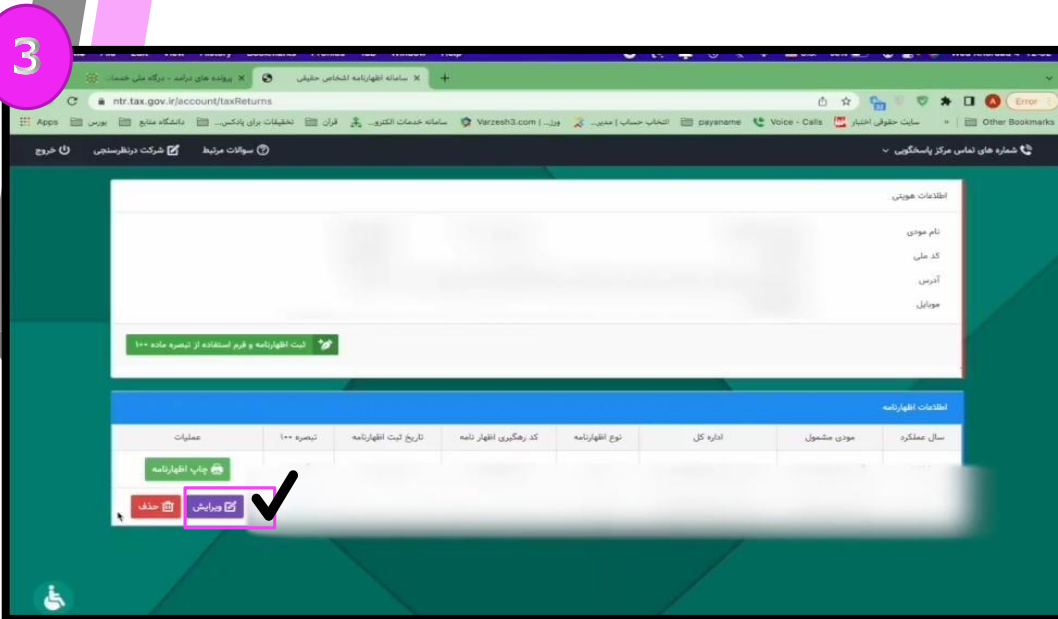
3

سامانه اظهارنامه اشخاص حقیقی
پرونده های درآمد - درگاه ملی خدمات
ntr.tax.gov.ir/account/taxReturns
Error
Apps | بورس | دانشگاه منابع | تحقیقات برای پادکس... | قرآن | سامانه خدمات الکترو... | Varzesh3.com | ورزش... | انتخاب حساب | مدیر... | payaname | Voice - Calls | سایت حقوقی اختیار | » | Other Bookmarks

خروج | شرکت درنظرسنجی | سوالات مرتبط | شماره های تماس مرکز پاسخگویی

اطلاعات هویتی
نام مودی
کد ملی
آدرس
موبایل

ثبت اظهارنامه و فرم استفاده از تبصره ماده ۱۰۰

اطلاعات اظهارنامه

| سال عملکرد | مودی مشمول | اداره کل | نوع اظهارنامه | کد رهگیری اظهار نامه | تاریخ ثبت اظهارنامه | تبصره ۱۰۰ | عملیات |
|---|---|---|---|---|---|---|---|
| | | | | | | | چاپ اظهارنامه ویرایش حذف |